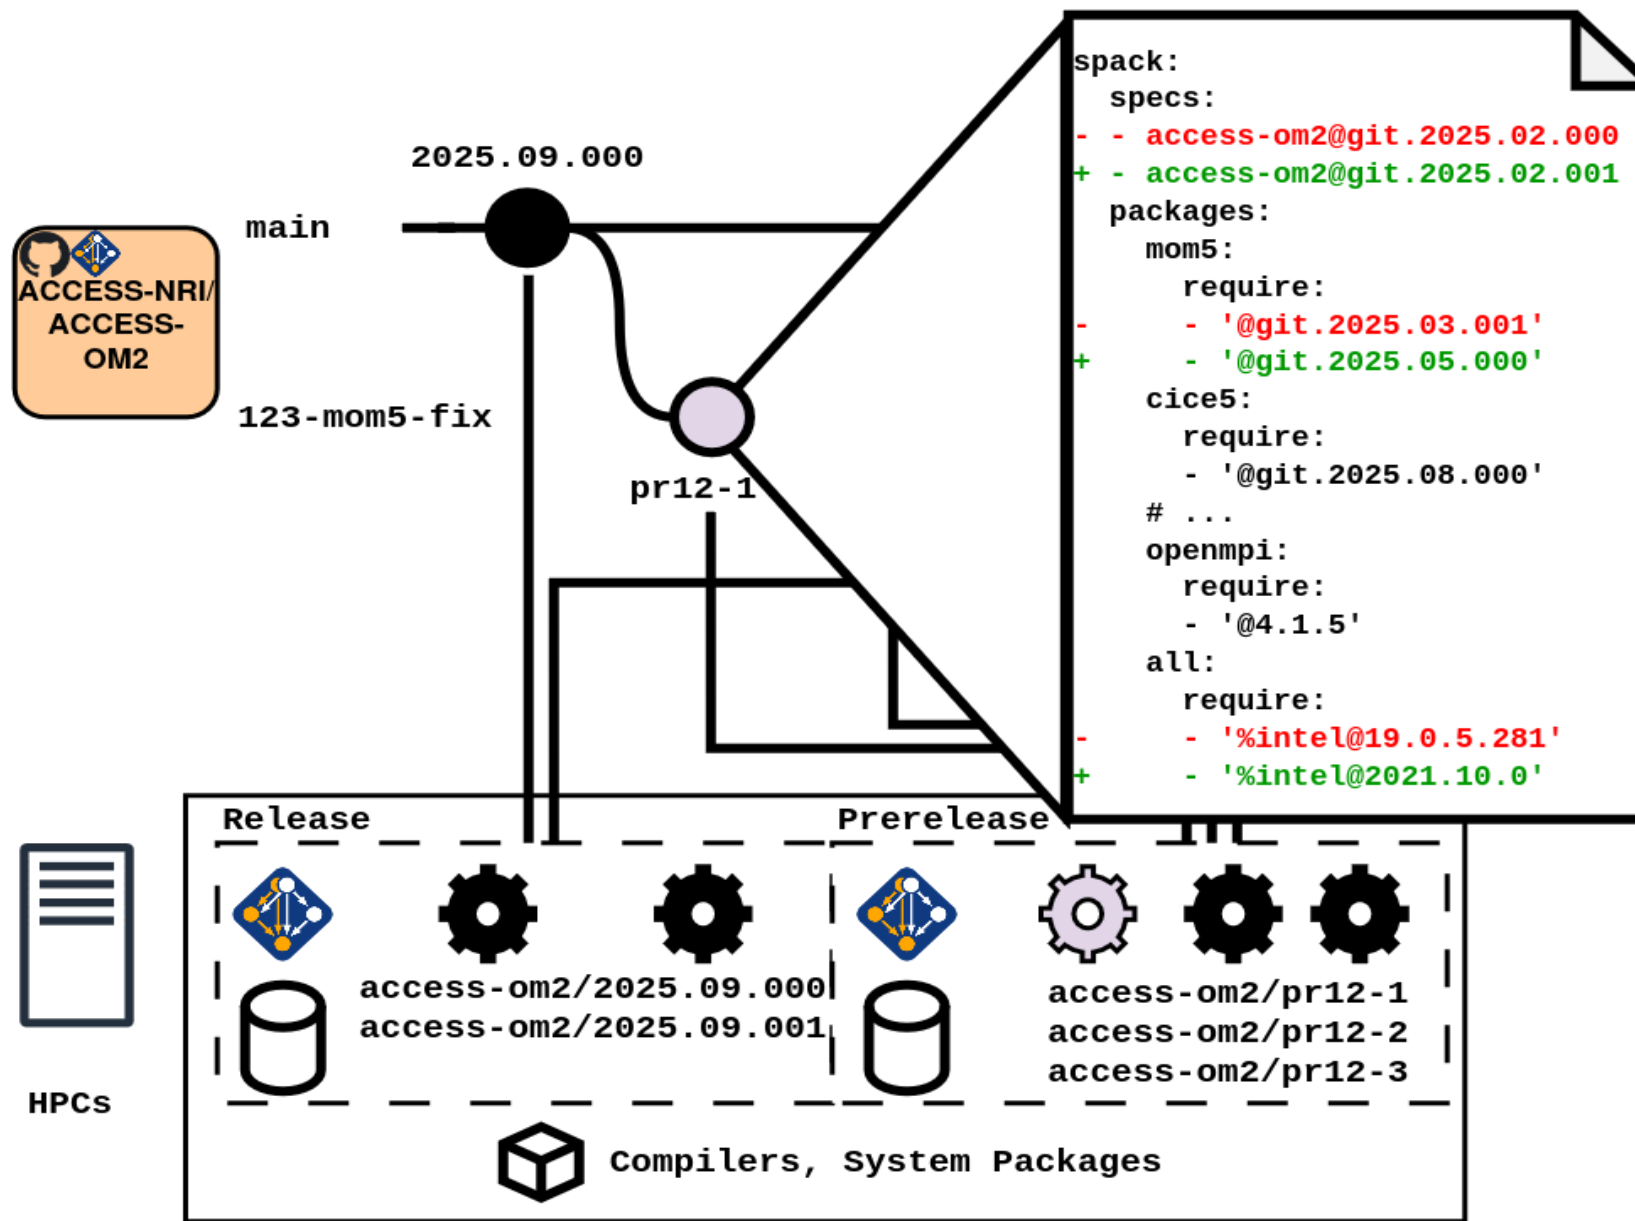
ACCESS-NRI/ ACCESS-OM2

main

2025.09.000

123-mom5-fix

pr12-1

spack:
  specs:
- - access-om2@git.2025.02.000
+ - access-om2@git.2025.02.001
  packages:
    mom5:
      require:
-       - '@git.2025.03.001'
+       - '@git.2025.05.000'
    cice5:
      require:
        - '@git.2025.08.000'
    # ...
    openmpi:
      require:
        - '@4.1.5'
    all:
      require:
-       - '%intel@19.0.5.281'
+       - '%intel@2021.10.0'

Release

access-om2/2025.09.000
access-om2/2025.09.001

Prerelease

access-om2/pr12-1
access-om2/pr12-2
access-om2/pr12-3

HPCs

Compilers, System Packages